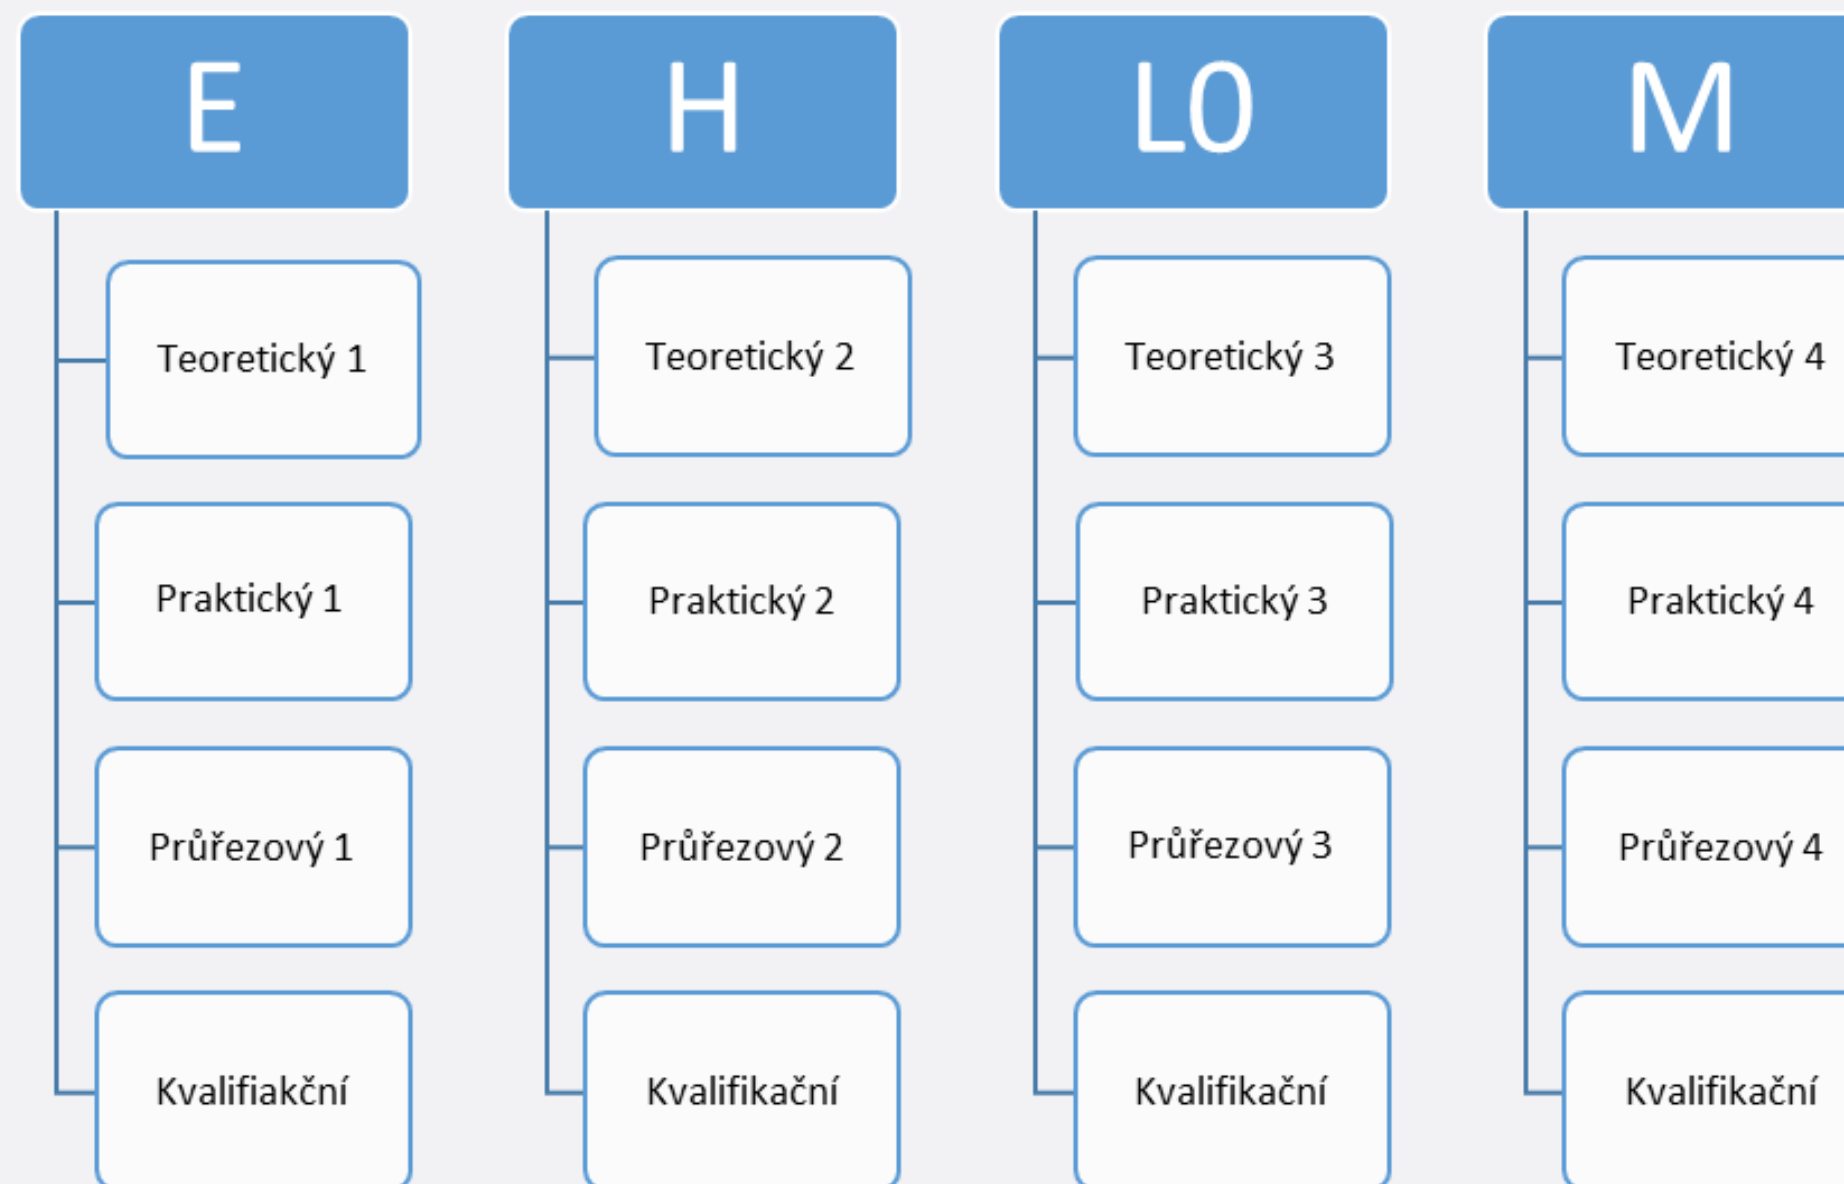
E

Teoretický 1

Praktický 1

Průřezový 1

Kvalifiakční

H

Teoretický 2

Praktický 2

Průřezový 2

Kvalifikační

L0

Teoretický 3

Praktický 3

Průřezový 3

Kvalifikační

M

Teoretický 4

Praktický 4

Průřezový 4

Kvalifikační